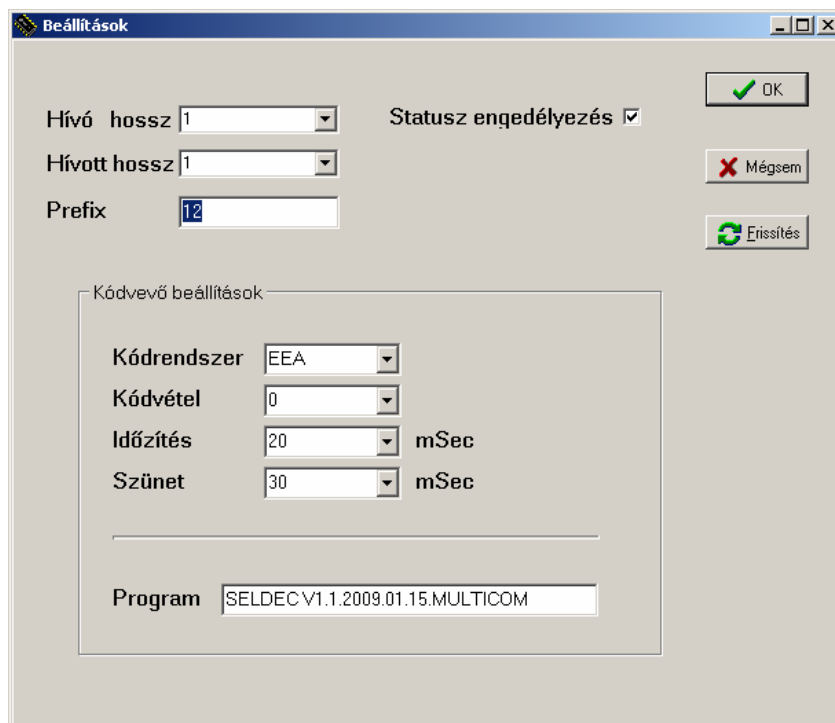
Beállítások

OK

Hívó hossz 1

Statusz engedélyezés ☑

Hívott hossz 1

Mégsem

Prefix 12

Frissítés

Kódvevő beállítások

Kódrendszer EEA

Kódvétel 0

Időzítés 20 mSec

Szünet 30 mSec

Program SELDEC V1.1.2009.01.15.MULTICOM